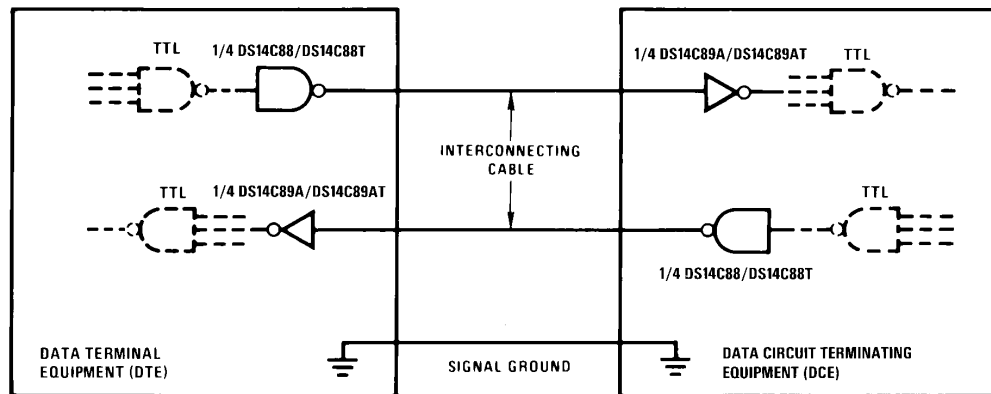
TTL

1/4 DS14C88/DS14C88T

1/4 DS14C89A/DS14C89AT

TTL

INTERCONNECTING CABLE

TTL

1/4 DS14C89A/DS14C89AT

TTL

1/4 DS14C88/DS14C88T

DATA TERMINAL EQUIPMENT (DTE)

SIGNAL GROUND

DATA CIRCUIT TERMINATING EQUIPMENT (DCE)